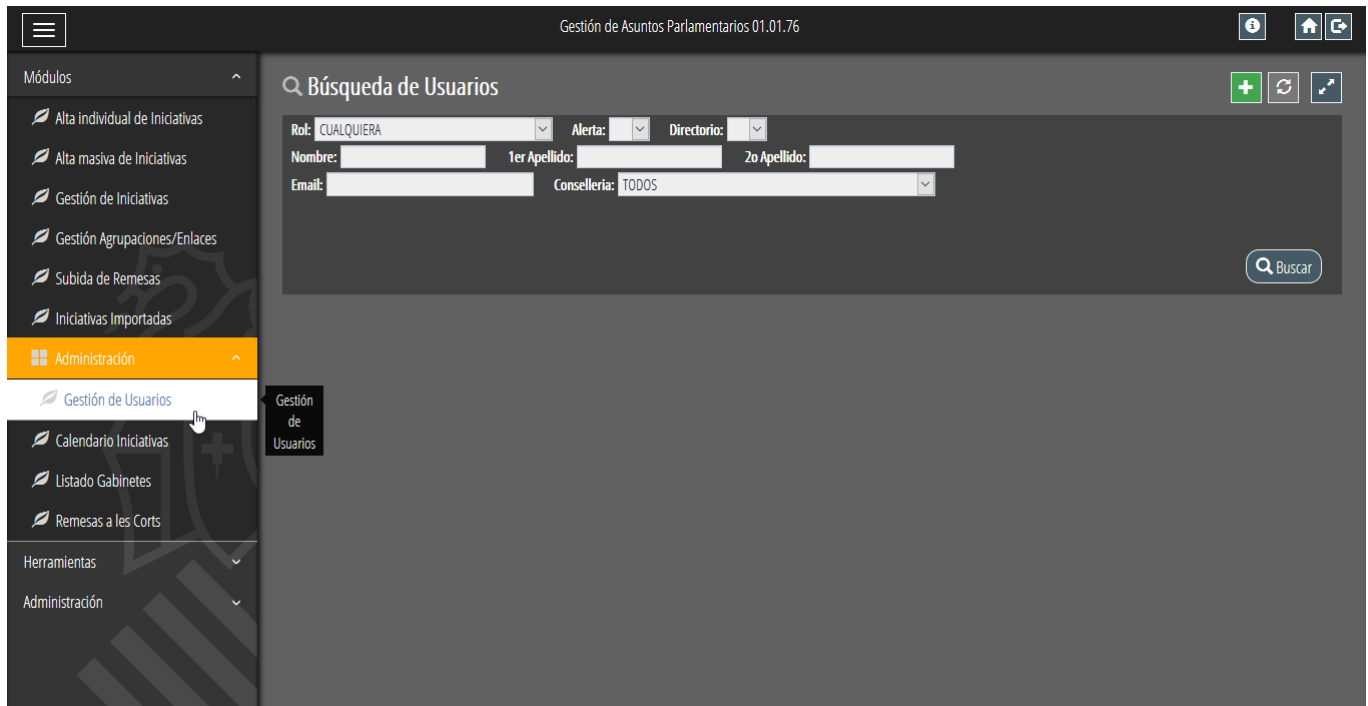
Gestión de Asuntos Parlamentarios 01.01.76

Módulos

Alta individual de Iniciativas

Alta masiva de Iniciativas

Gestión de Iniciativas

Gestión Agrupaciones/Enlaces

Subida de Remesas

Iniciativas Importadas

Administración

Gestión de Usuarios

Gestión de Usuarios

Calendario Iniciativas

Listado Gabinetes

Remesas a les Corts

Herramientas

Administración

Búsqueda de Usuarios

Rol: CUALQUIERA Alerta: Directorio:

Nombre: 1er Apellido: 2o Apellido:

Email: Conselleria: TODOS

Buscar